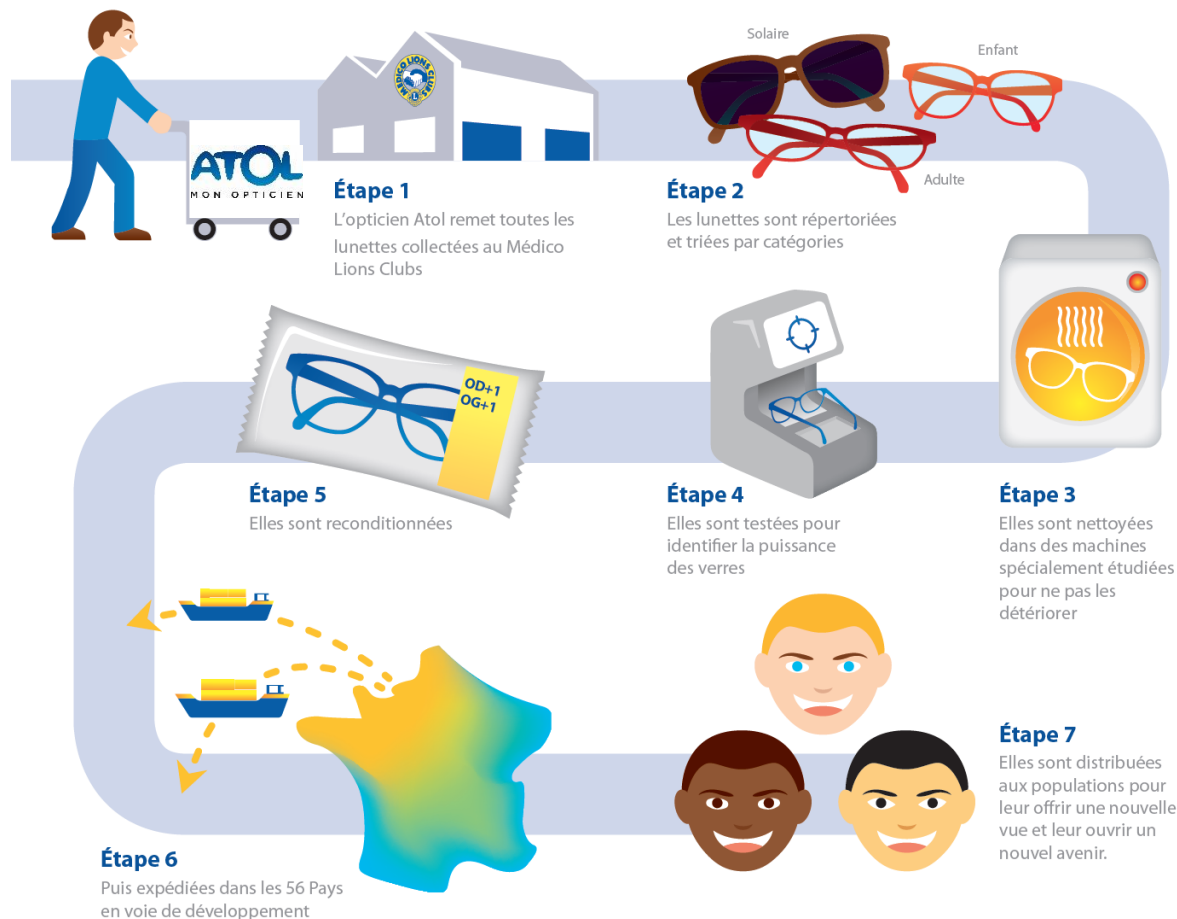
ATOL
MON OPTICIEN

MÉDICO LIONS CLUBS

Étape 1
L'opticien Atol remet toutes les lunettes collectées au Médico Lions Clubs

Solaire
Enfant
Adulte

Étape 2
Les lunettes sont répertoriées et triées par catégories

Étape 3
Elles sont nettoyées dans des machines spécialement étudiées pour ne pas les détériorer

Étape 4
Elles sont testées pour identifier la puissance des verres

OD+1
OG+1

Étape 5
Elles sont reconditionnées

Étape 6
Puis expédiées dans les 56 Pays en voie de développement

Étape 7
Elles sont distribuées aux populations pour leur offrir une nouvelle vue et leur ouvrir un nouvel avenir.